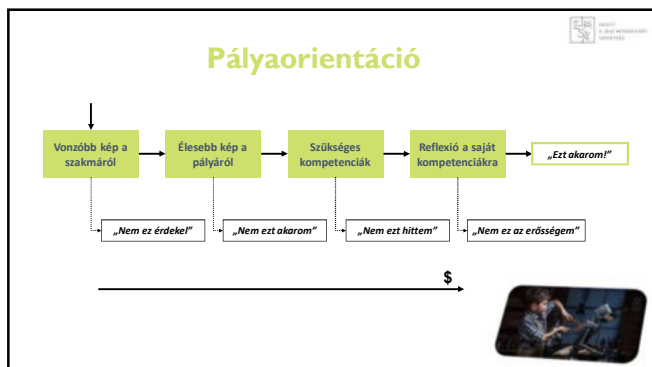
Pályaorientáció

Vonzóbb kép a szakmáról

Élesebb kép a pályáról

Szükséges kompetenciák

Reflexió a saját kompetenciákra

„Ezt akarom!”

„Nem ez érdekel”

„Nem ezt akarom”

„Nem ezt hittem”

„Nem ez az erősségem”

$

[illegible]